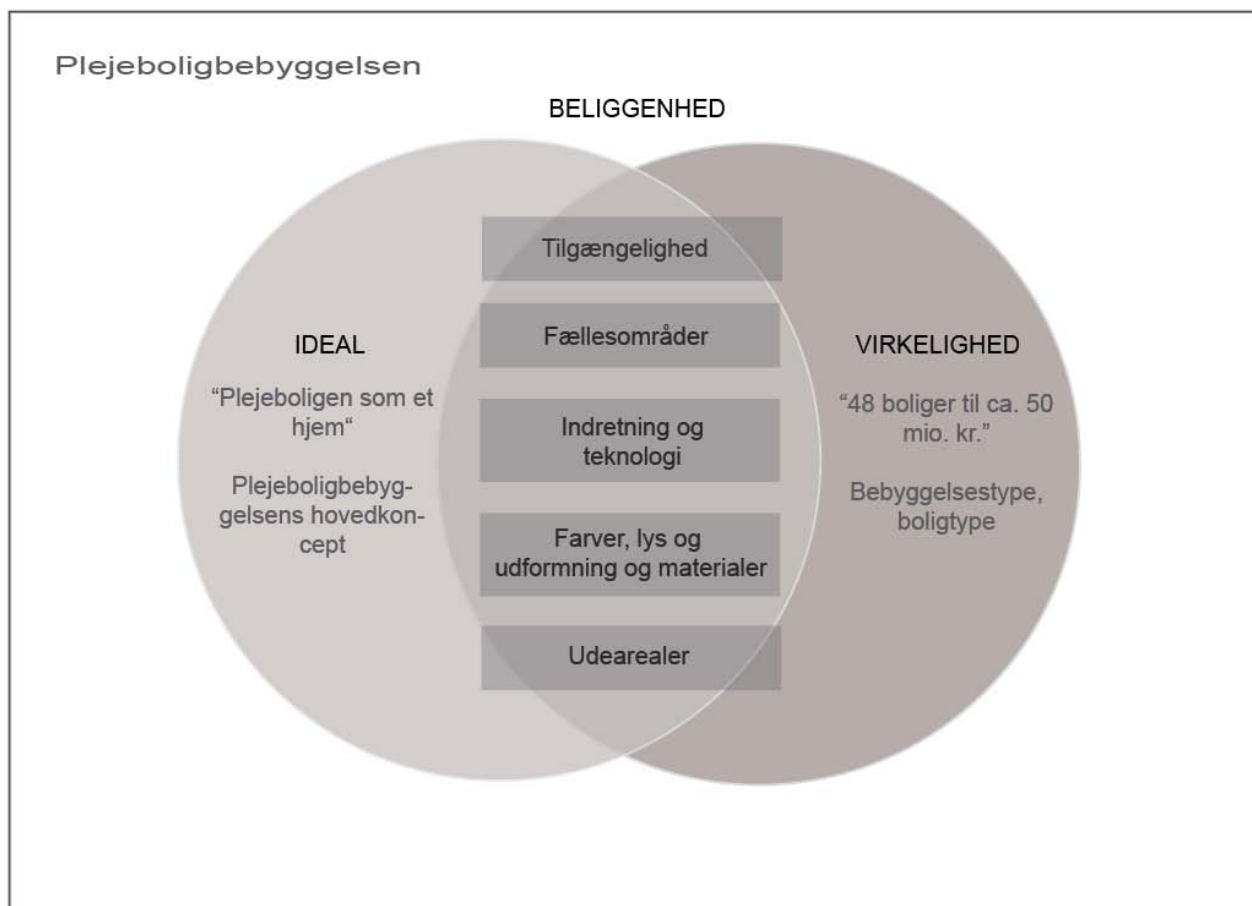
Plejeboligbebyggelsen

BELIGGENHED

IDEAL

“Plejeboligen som et hjem“

Plejeboligbebyggelsens hovedkoncept

Tilgængelighed

Fællesområder

Indretning og teknologi

Farver, lys og udformning og materialer

Udearealer

VIRKELIGHED

“48 boliger til ca. 50 mio. kr.”

Bebyggelsestype, boligtype